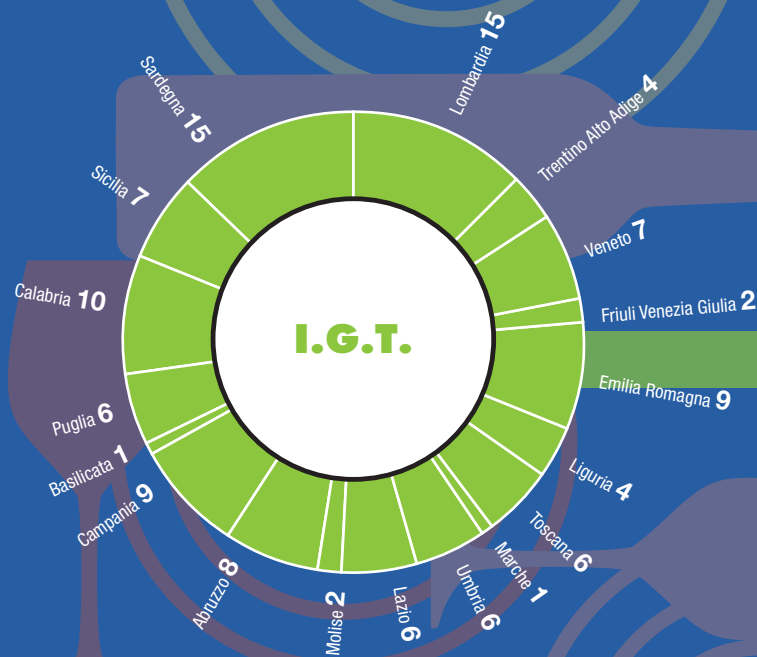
I.G.T.

Lombardia 15
Trentino Alto Adige 4
Veneto 7
Friuli Venezia Giulia 2
Emilia Romagna 9
Liguria 4
Toscana 6
Marche 1
Umbria 6
Lazio 6
Molise 2
Abruzzo 8
Campania 9
Basilicata 1
Puglia 6
Calabria 10
Sicilia 7
Sardegna 15